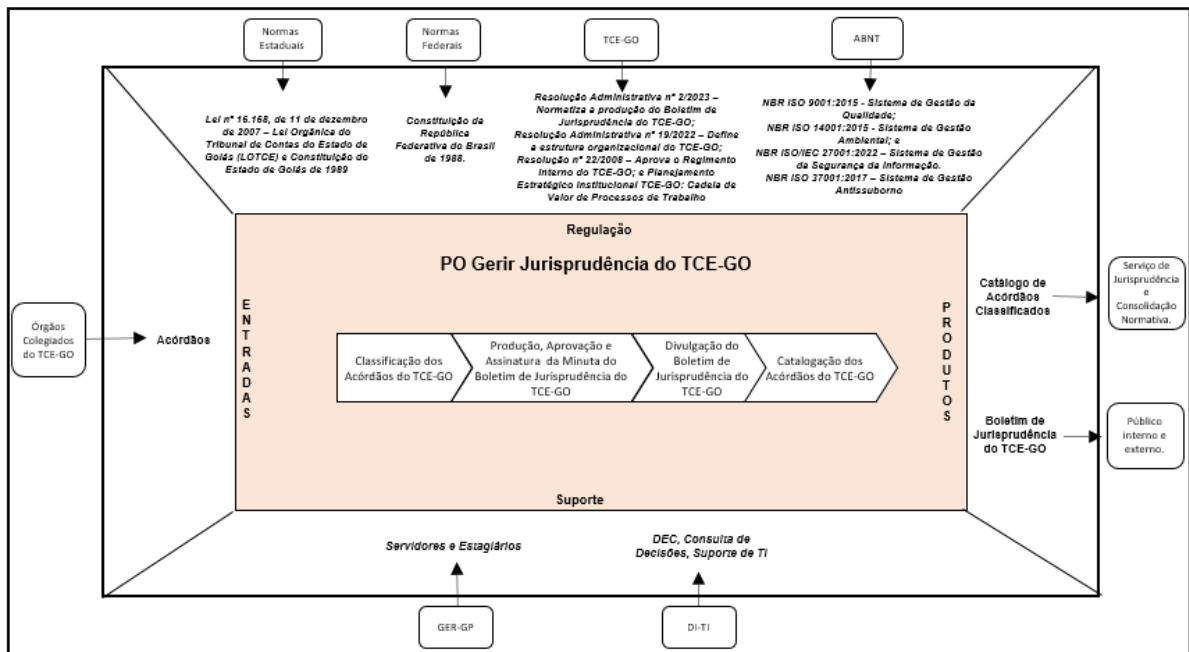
Normas Estaduais

Normas Federais

TCE-GO

ABNT

Lei nº 16.168, de 11 de dezembro de 2007 – Lei Orgânica do Tribunal de Contas do Estado de Goiás (LOTCE) e Constituição do Estado de Goiás de 1989

Constituição da República Federativa do Brasil de 1988.

Resolução Administrativa nº 2/2023 – Normatiza a produção do Boletim de Jurisprudência do TCE-GO; Resolução Administrativa nº 19/2022 – Define a estrutura organizacional do TCE-GO; Resolução nº 22/2008 – Aprova o Regimento Interno do TCE-GO; e Planejamento Estratégico Institucional TCE-GO: Cadeia de Valor de Processos de Trabalho

NBR ISO 9001:2015 - Sistema de Gestão da Qualidade; NBR ISO 14001:2015 - Sistema de Gestão Ambiental; e NBR ISO/IEC 27001:2022 – Sistema de Gestão da Segurança da Informação. NBR ISO 37001:2017 – Sistema de Gestão Antissuborno

Regulação

PO Gerir Jurisprudência do TCE-GO

Órgãos Colegiados do TCE-GO

Acórdãos

ENTRADAS

Classificação dos Acórdãos do TCE-GO

Produção, Aprovação e Assinatura da Minuta do Boletim de Jurisprudência do TCE-GO

Divulgação do Boletim de Jurisprudência do TCE-GO

Catalogação dos Acórdãos do TCE-GO

PRODUTOS

Catálogo de Acórdãos Classificados

Serviço de Jurisprudência e Consolidação Normativa.

Boletim de Jurisprudência do TCE-GO

Público interno e externo.

Suporte

Servidores e Estagiários

DEC, Consulta de Decisões, Suporte de TI

GER-GP

DI-TI